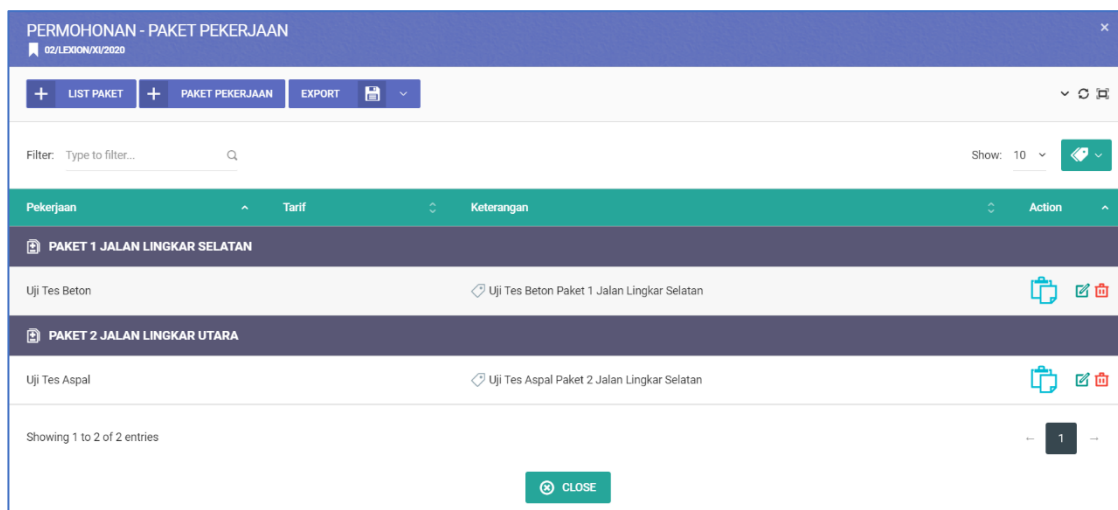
PERMOHONAN - PAKET PEKERJAAN
02/LEXION/XI/2020

×

+ LIST PAKET
+ PAKET PEKERJAAN
EXPORT

Filter: Type to filter...

Show: 10

| Pekerjaan | Tarif | Keterangan | Action |
|---|---|---|---|
| PAKET 1 JALAN LINGKAR SELATAN | | | |
| Uji Tes Beton | | Uji Tes Beton Paket 1 Jalan Lingkar Selatan | |
| PAKET 2 JALAN LINGKAR UTARA | | | |
| Uji Tes Aspal | | Uji Tes Aspal Paket 2 Jalan Lingkar Selatan | |

Showing 1 to 2 of 2 entries

← 1 →

CLOSE